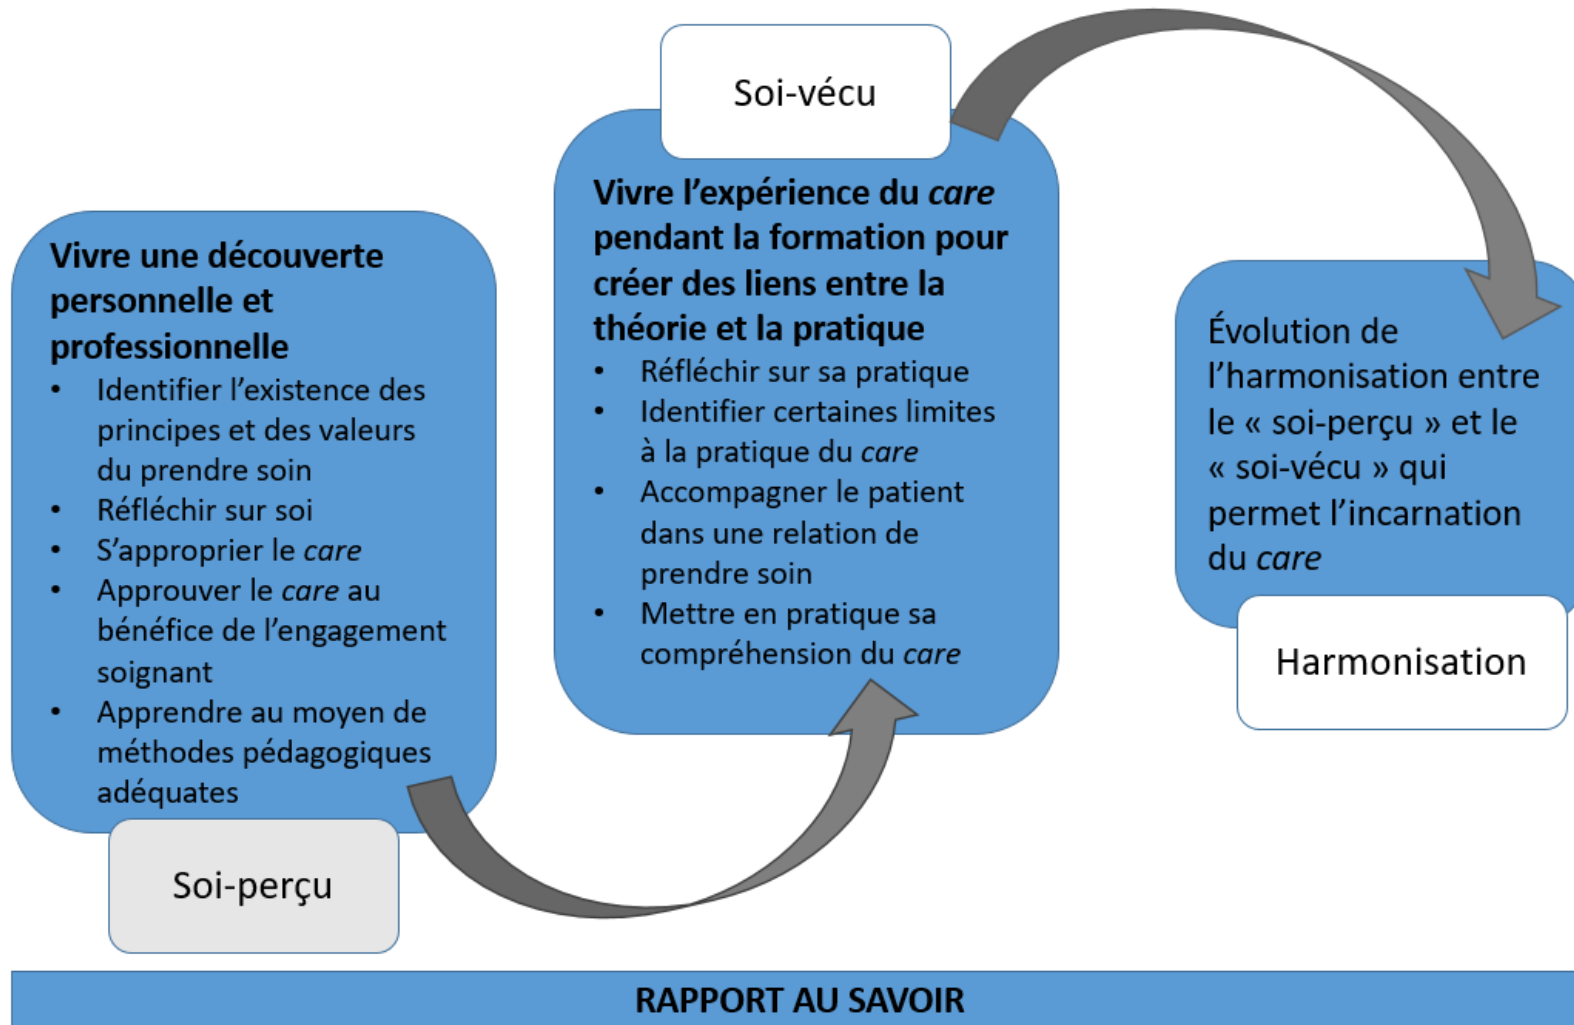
Vivre une découverte personnelle et professionnelle

- Identifier l'existence des principes et des valeurs du prendre soin
- Réfléchir sur soi
- S'approprier le *care*
- Approuver le *care* au bénéfice de l'engagement soignant
- Apprendre au moyen de méthodes pédagogiques adéquates

Soi-perçu

Soi-vécu

Vivre l'expérience du *care* pendant la formation pour créer des liens entre la théorie et la pratique

- Réfléchir sur sa pratique
- Identifier certaines limites à la pratique du *care*
- Accompagner le patient dans une relation de prendre soin
- Mettre en pratique sa compréhension du *care*

Évolution de l'harmonisation entre le « soi-perçu » et le « soi-vécu » qui permet l'incarnation du *care*

Harmonisation

RAPPORT AU SAVOIR